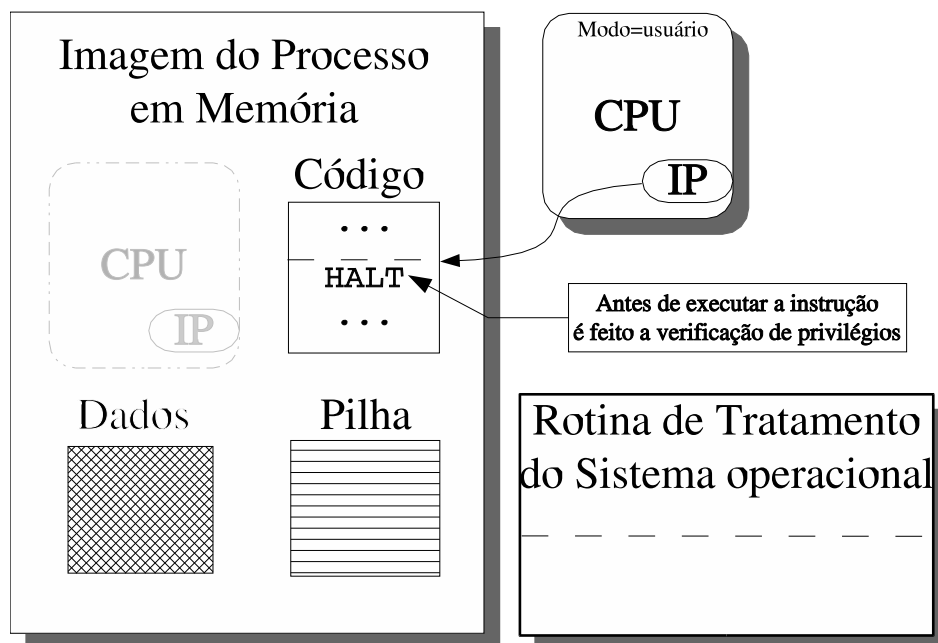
Imagem do Processo em Memória

CPU

IP

Código

...

HALT

...

Dados

Pilha

Modo=usuário

CPU

IP

Antes de executar a instrução é feito a verificação de privilégios

Rotina de Tratamento do Sistema operacional